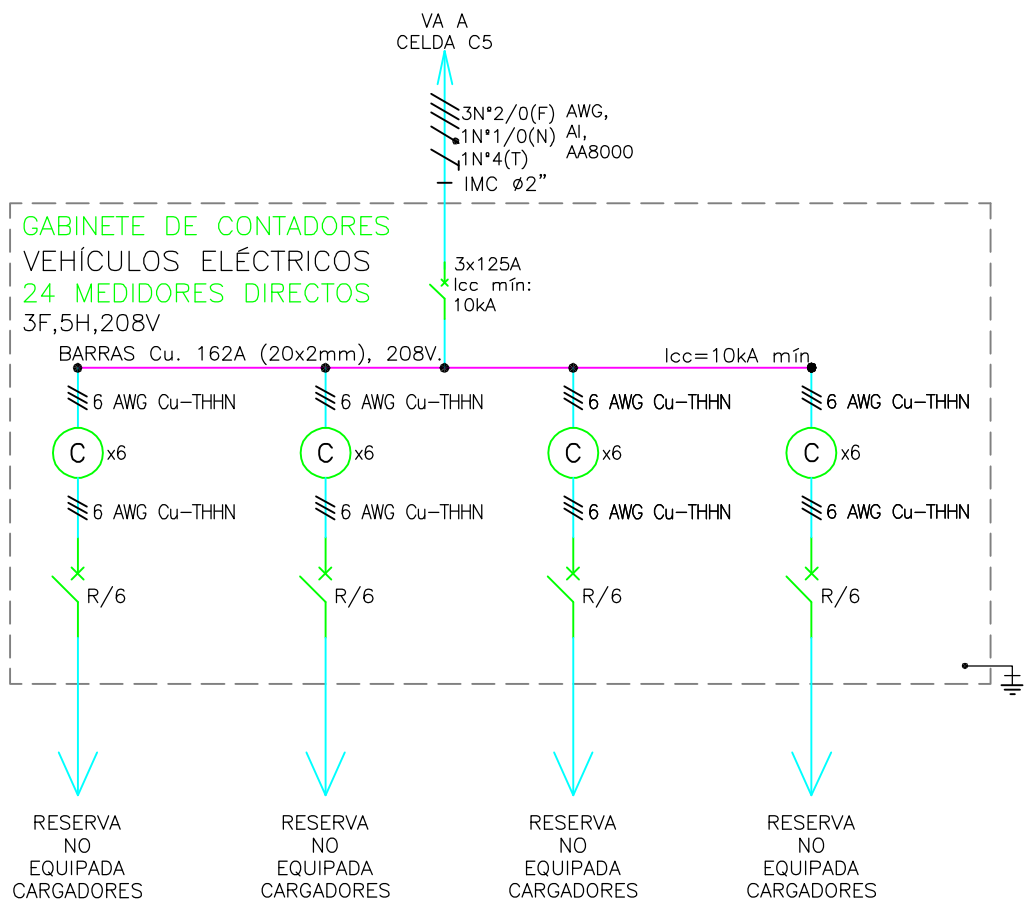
VA A
CELDA C5

3N°2/0(F) AWG,
1N°1/0(N) Al,
1N°4(T) AA8000
IMC ø2"

GABINETE DE CONTADORES
VEHÍCULOS ELÉCTRICOS
24 MEDIDORES DIRECTOS
3F,5H,208V

3x125A
Icc mín:
10kA

BARRAS Cu. 162A (20x2mm), 208V.

Icc=10kA mín

6 AWG Cu-THHN
6 AWG Cu-THHN
6 AWG Cu-THHN
6 AWG Cu-THHN

C x6
C x6
C x6
C x6

6 AWG Cu-THHN
6 AWG Cu-THHN
6 AWG Cu-THHN
6 AWG Cu-THHN

R/6
R/6
R/6
R/6

RESERVA
NO
EQUIPADA
CARGADORES

RESERVA
NO
EQUIPADA
CARGADORES

RESERVA
NO
EQUIPADA
CARGADORES

RESERVA
NO
EQUIPADA
CARGADORES